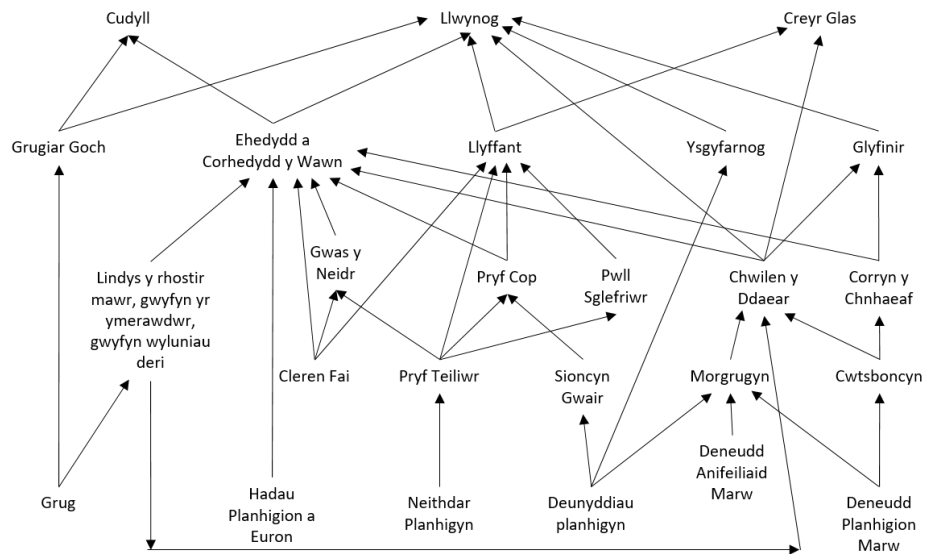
Cudyll

Llwynog

Creyr Glas

Grugiar Goch

Ehedydd a Corhedydd y Wawn

Llyffant

Ysgyfarnog

Glyfinir

Gwas y Neidr

Lindys y rhostir mawr, gwyfyn yr ymerawdwr, gwyfyn wyluniau deri

Pryf Cop

Pwll Sglefriwr

Chwilen y Ddaear

Corryn y Chnhaeaf

Cleren Fai

Pryf Teiliwr

Sioncyn Gwair

Morgrugyn

Cwtsboncyn

Deneudd Anifeiliaid Marw

Grug

Hadau Planhigion a Euron

Neithdar Planhigyn

Deunyddiau planhigyn

Deneudd Planhigion Marw